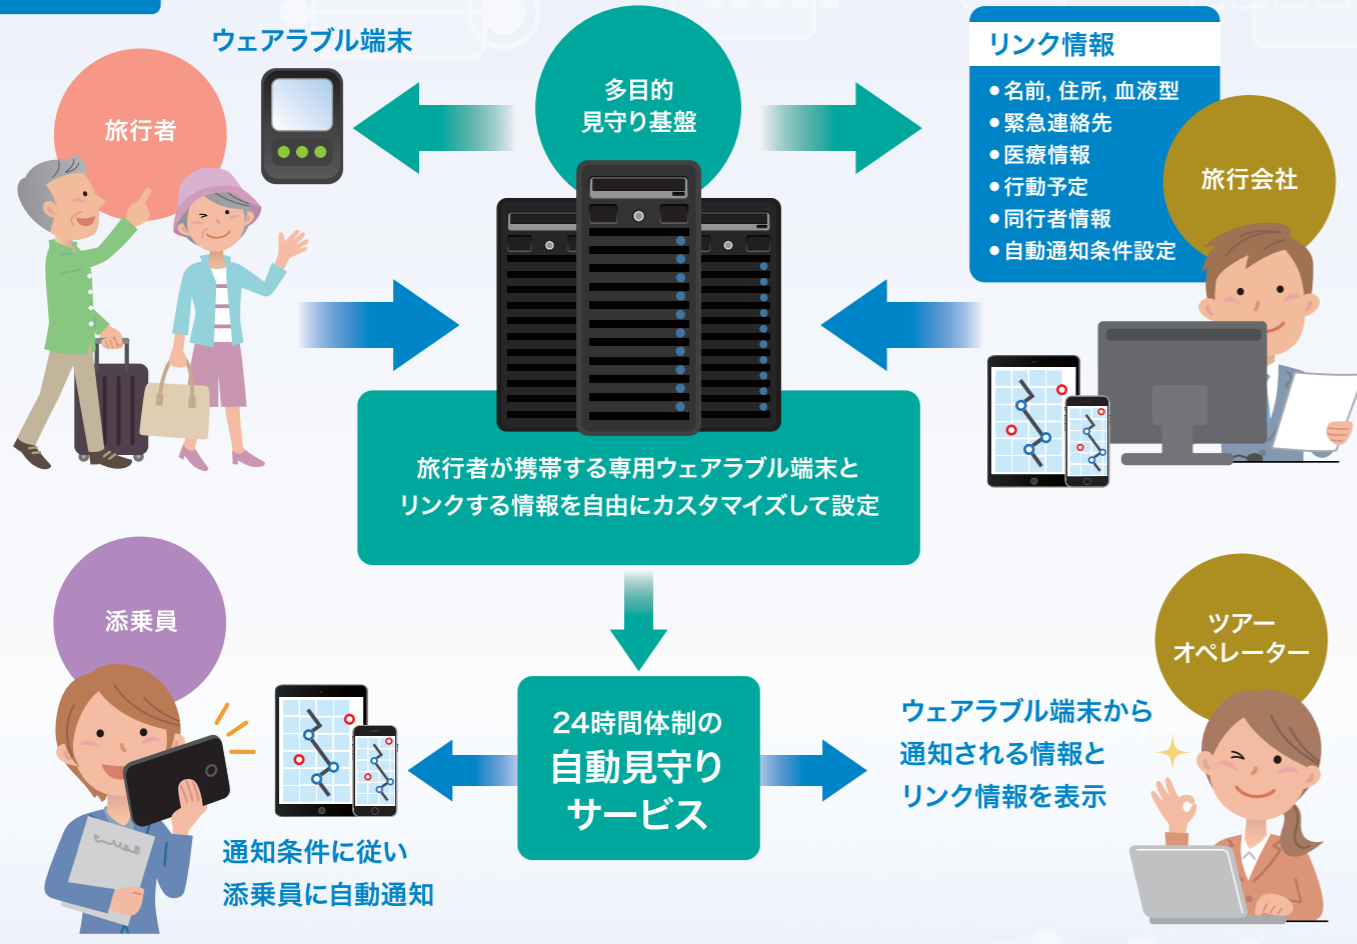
ウェアラブル端末

旅行者

多目的
見守り基盤

リンク情報
• 名前, 住所, 血液型
• 緊急連絡先
• 医療情報
• 行動予定
• 同行者情報
• 自動通知条件設定

旅行会社

旅行者が携帯する専用ウェアラブル端末と
リンクする情報を自由にカスタマイズして設定

添乗員

ツアー
オペレーター

24時間体制の
自動見守り
サービス

ウェアラブル端末から
通知される情報と
リンク情報を表示

通知条件に従い
添乗員に自動通知